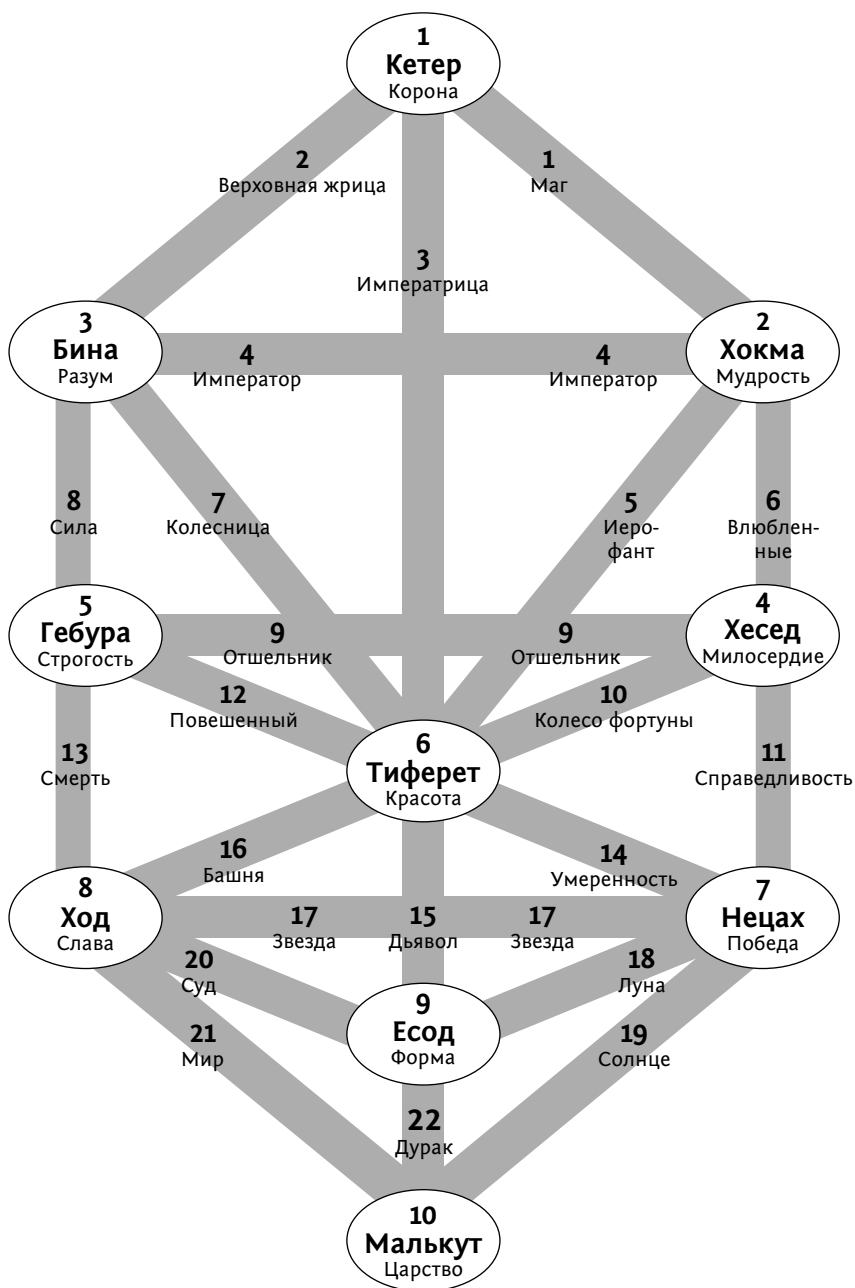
1
Кетер
Корона

2
Верховная жрица

1
Маг

3
Императрица

3
Бина
Разум

4
Император

4
Император

2
Хокма
Мудрость

8
Сила

7
Колесница

5
Иерофант

6
Влюбленные

5
Гебура
Строгость

9
Отшельник

9
Отшельник

4
Хесед
Милосердие

12
Повешенный

10
Колесо фортуны

13
Смерть

6
Тиферет
Красота

11
Справедливость

16
Башня

14
Умеренность

8
Ход
Слава

17
Звезда

15
Дьявол

17
Звезда

7
Нецах
Победа

20
Суд

18
Луна

9
Есод
Форма

21
Мир

19
Солнце

22
Дурак

10
Малькут
Царство